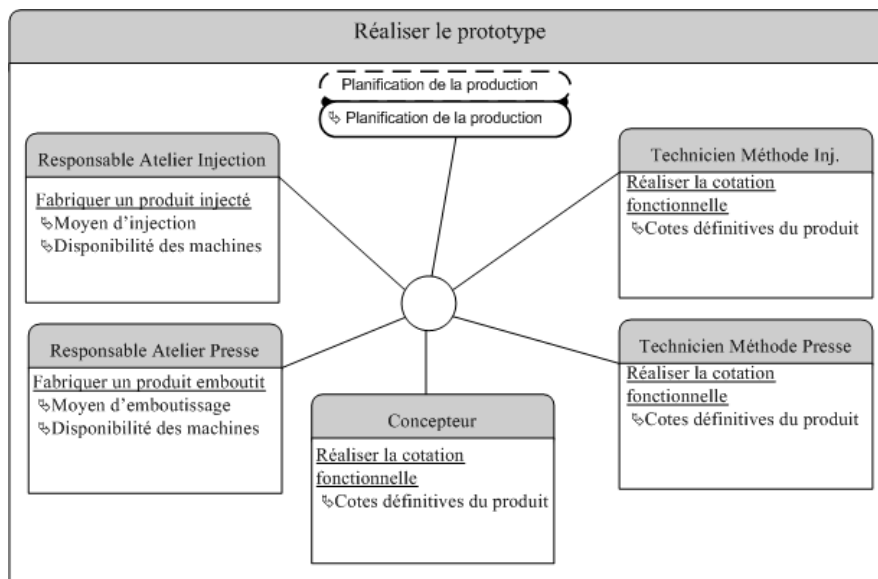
Réaliser le prototype

Planification de la production

↳ Planification de la production

Responsable Atelier Injection

Fabriquer un produit injecté
↳Moyen d'injection
↳Disponibilité des machines

Technicien Méthode Inj.

Réaliser la cotation fonctionnelle
↳Cotes définitives du produit

Responsable Atelier Presse

Fabriquer un produit emboutit
↳Moyen d'emboutissage
↳Disponibilité des machines

Technicien Méthode Presse

Réaliser la cotation fonctionnelle
↳Cotes définitives du produit

Concepteur

Réaliser la cotation fonctionnelle
↳Cotes définitives du produit